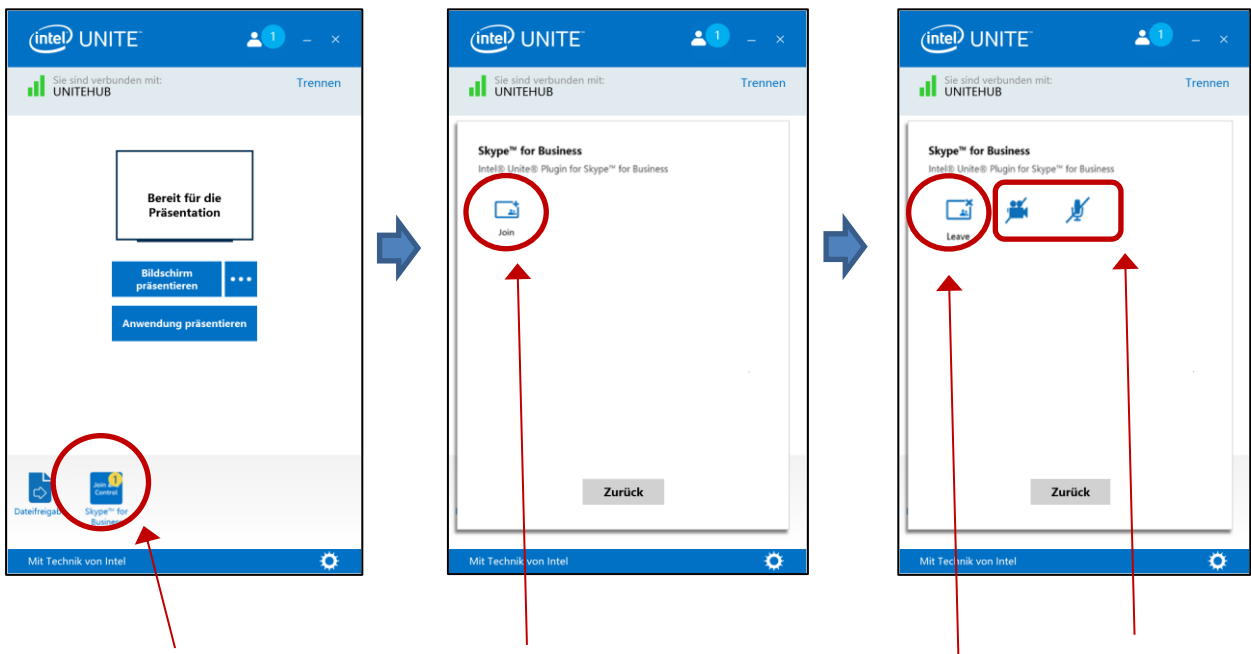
intel UNITE 1

Sie sind verbunden mit:
UNITEHUB
Trennen

Bereit für die Präsentation

Bildschirm präsentieren
•••
Anwendung präsentieren

Dateifreigab
Join Control 1
Skype™ for Busines

Mit Technik von Intel

intel UNITE 1

Sie sind verbunden mit:
UNITEHUB
Trennen

Skype™ for Business
Intel® Unite® Plugin for Skype™ for Business

Join

Zurück

Mit Technik von Intel

intel UNITE 1

Sie sind verbunden mit:
UNITEHUB
Trennen

Skype™ for Business
Intel® Unite® Plugin for Skype™ for Business

Leave

Zurück

Mit Technik von Intel